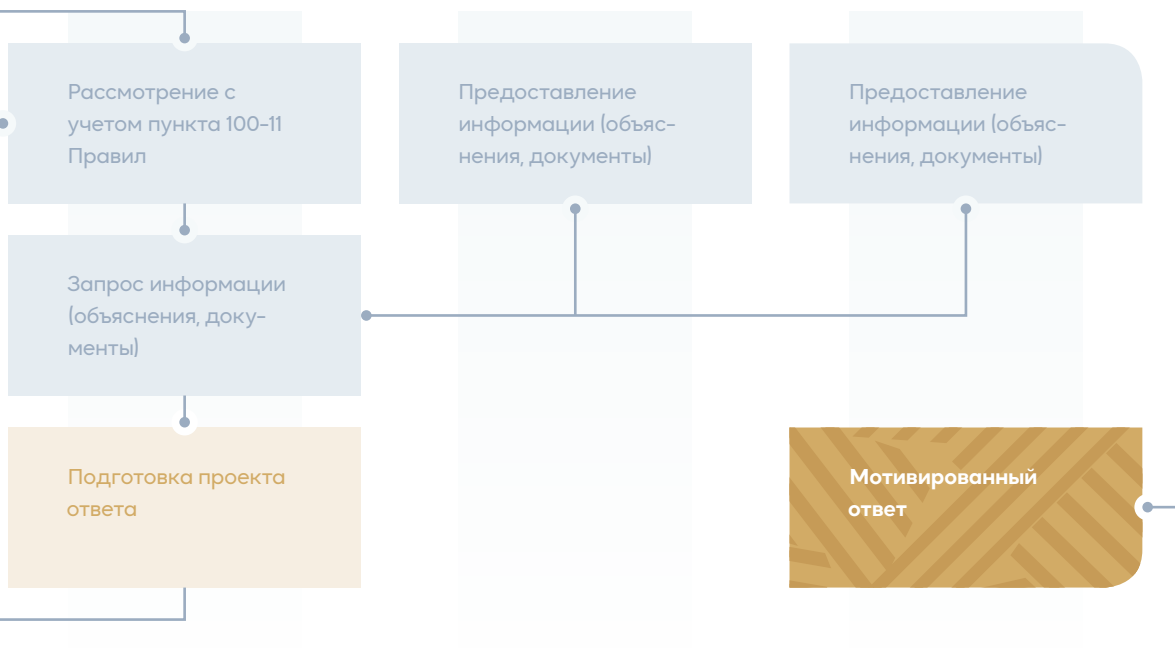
Рассмотрение с учетом пункта 100-11 Правил

Предоставление информации (объяснения, документы)

Предоставление информации (объяснения, документы)

Запрос информации (объяснения, документы)

Подготовка проекта ответа

Мотивированный ответ